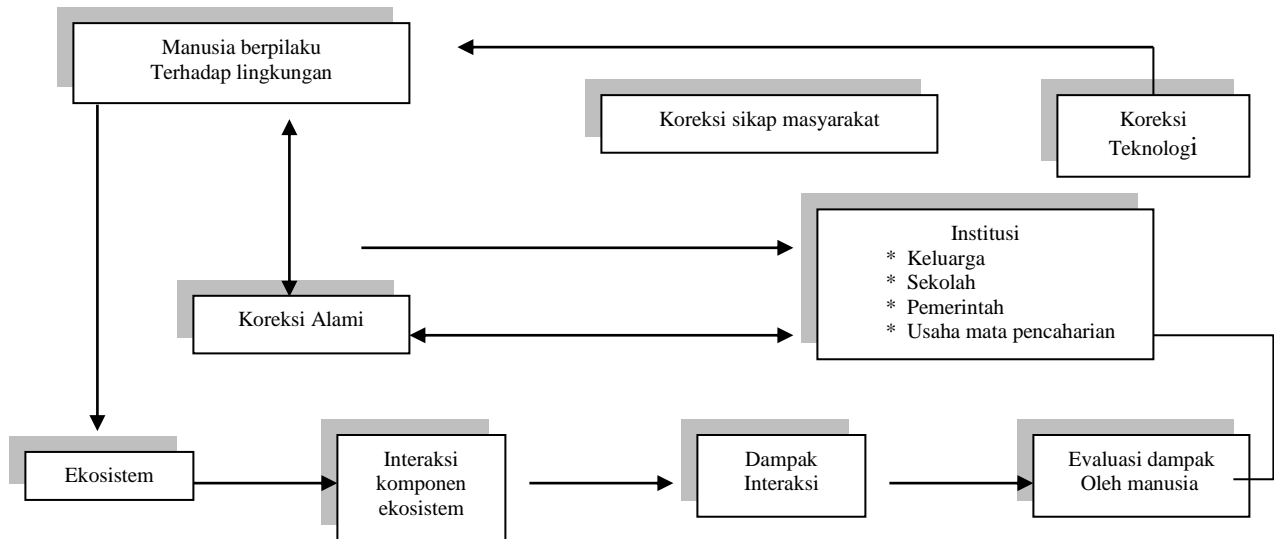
Manusia berpilaku
Terhadap lingkungan

Koreksi sikap masyarakat

Koreksi
Teknologi

Institusi
* Keluarga
* Sekolah
* Pemerintah
* Usaha mata pencaharian

Koreksi Alami

Ekosistem

Interaksi
komponen
ekosistem

Dampak
Interaksi

Evaluasi dampak
Oleh manusia